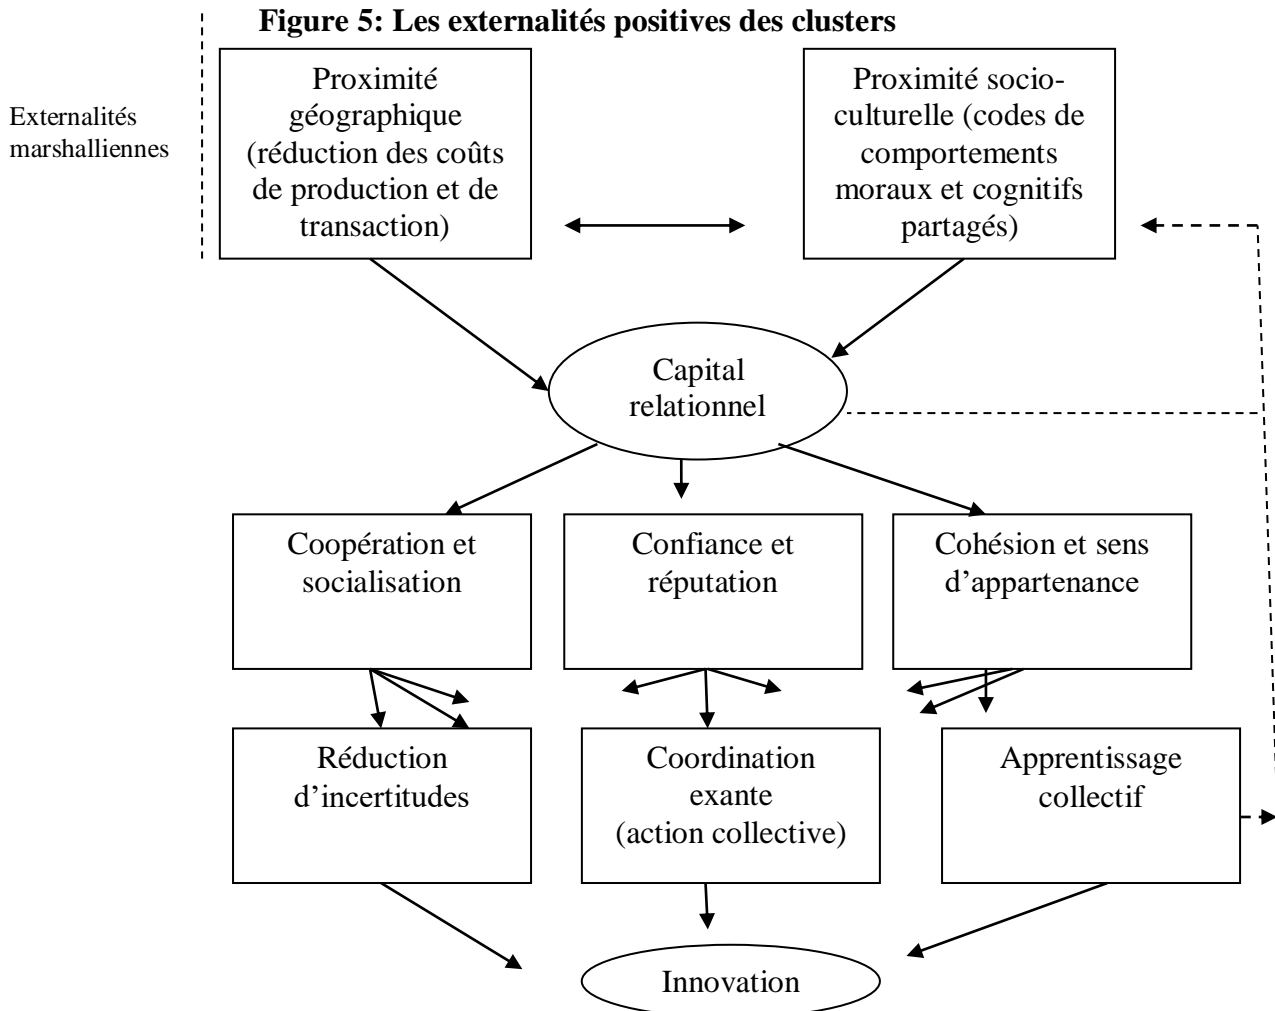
Figure 5: Les externalités positives des clusters

Externalités marshalliennes

Proximité géographique (réduction des coûts de production et de transaction)

Proximité socio-culturelle (codes de comportements moraux et cognitifs partagés)

Capital relationnel

Coopération et socialisation

Confiance et réputation

Cohésion et sens d'appartenance

Réduction d'incertitudes

Coordination exante (action collective)

Apprentissage collectif

Innovation